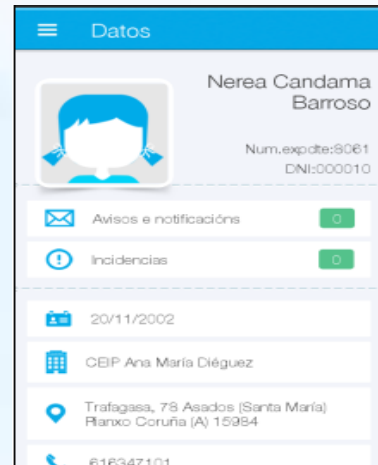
Datos

Nerea Candama Barroso

Num.expdte:8061
DNI:000010

Avisos e notificacións
0

Incidencias
0

20/11/2002

CEIP Ana María Diéguez

Trafagasa, 78 Asados (Santa María) Rianxo Coruña (A) 15984

616347101